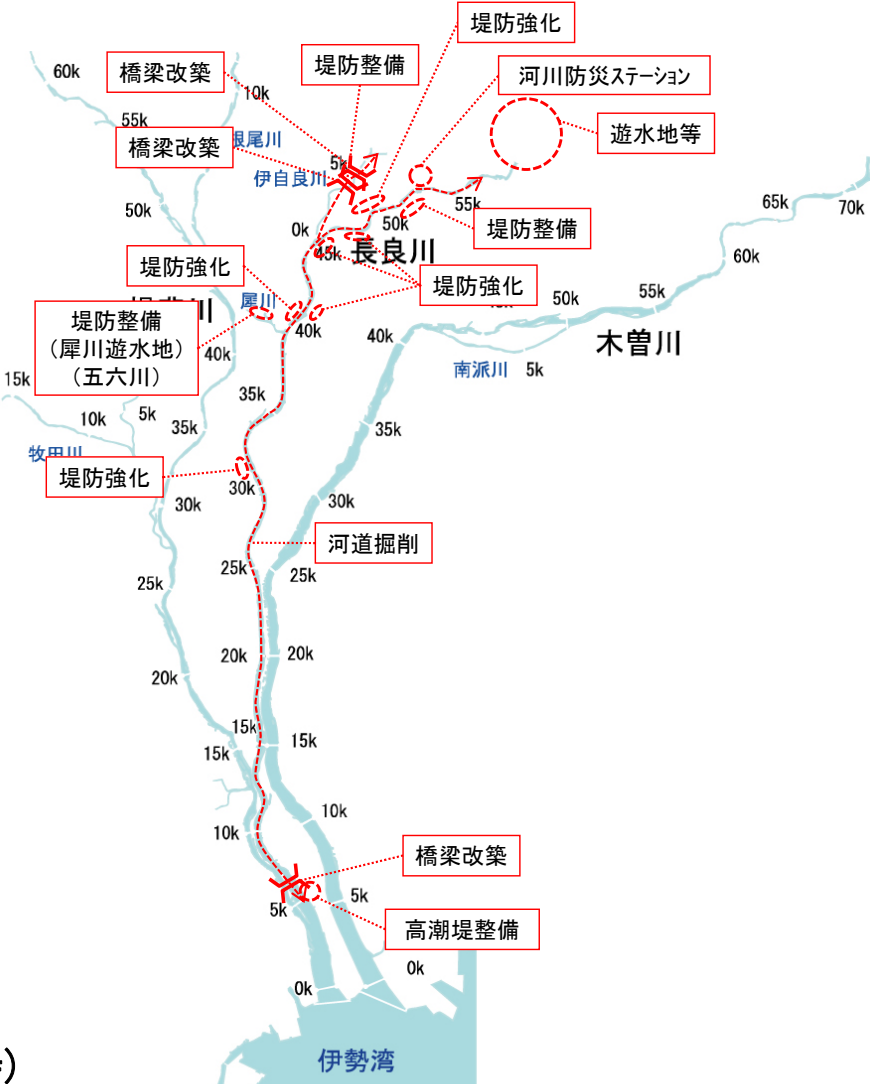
堤防強化

60k

橋梁改築

10k

堤防整備

河川防災ステーション

55k

橋梁改築

根尾川

遊水地等

伊自良川

5k

50k

0k

55k

堤防整備

50k

65k

70k

45k

長良川

60k

堤防強化

犀川

堤防強化

55k

50k

堤防整備
（犀川遊水地）
（五六川）

40k

40k

木曽川

40k

南派川

5k

15k

35k

10k

5k

35k

35k

牧田川

堤防強化

30k

30k

30k

河道掘削

25k

25k

25k

20k

20k

20k

15k

15k

15k

10k

10k

橋梁改築

5k

5k

高潮堤整備

0k

0k

伊勢湾